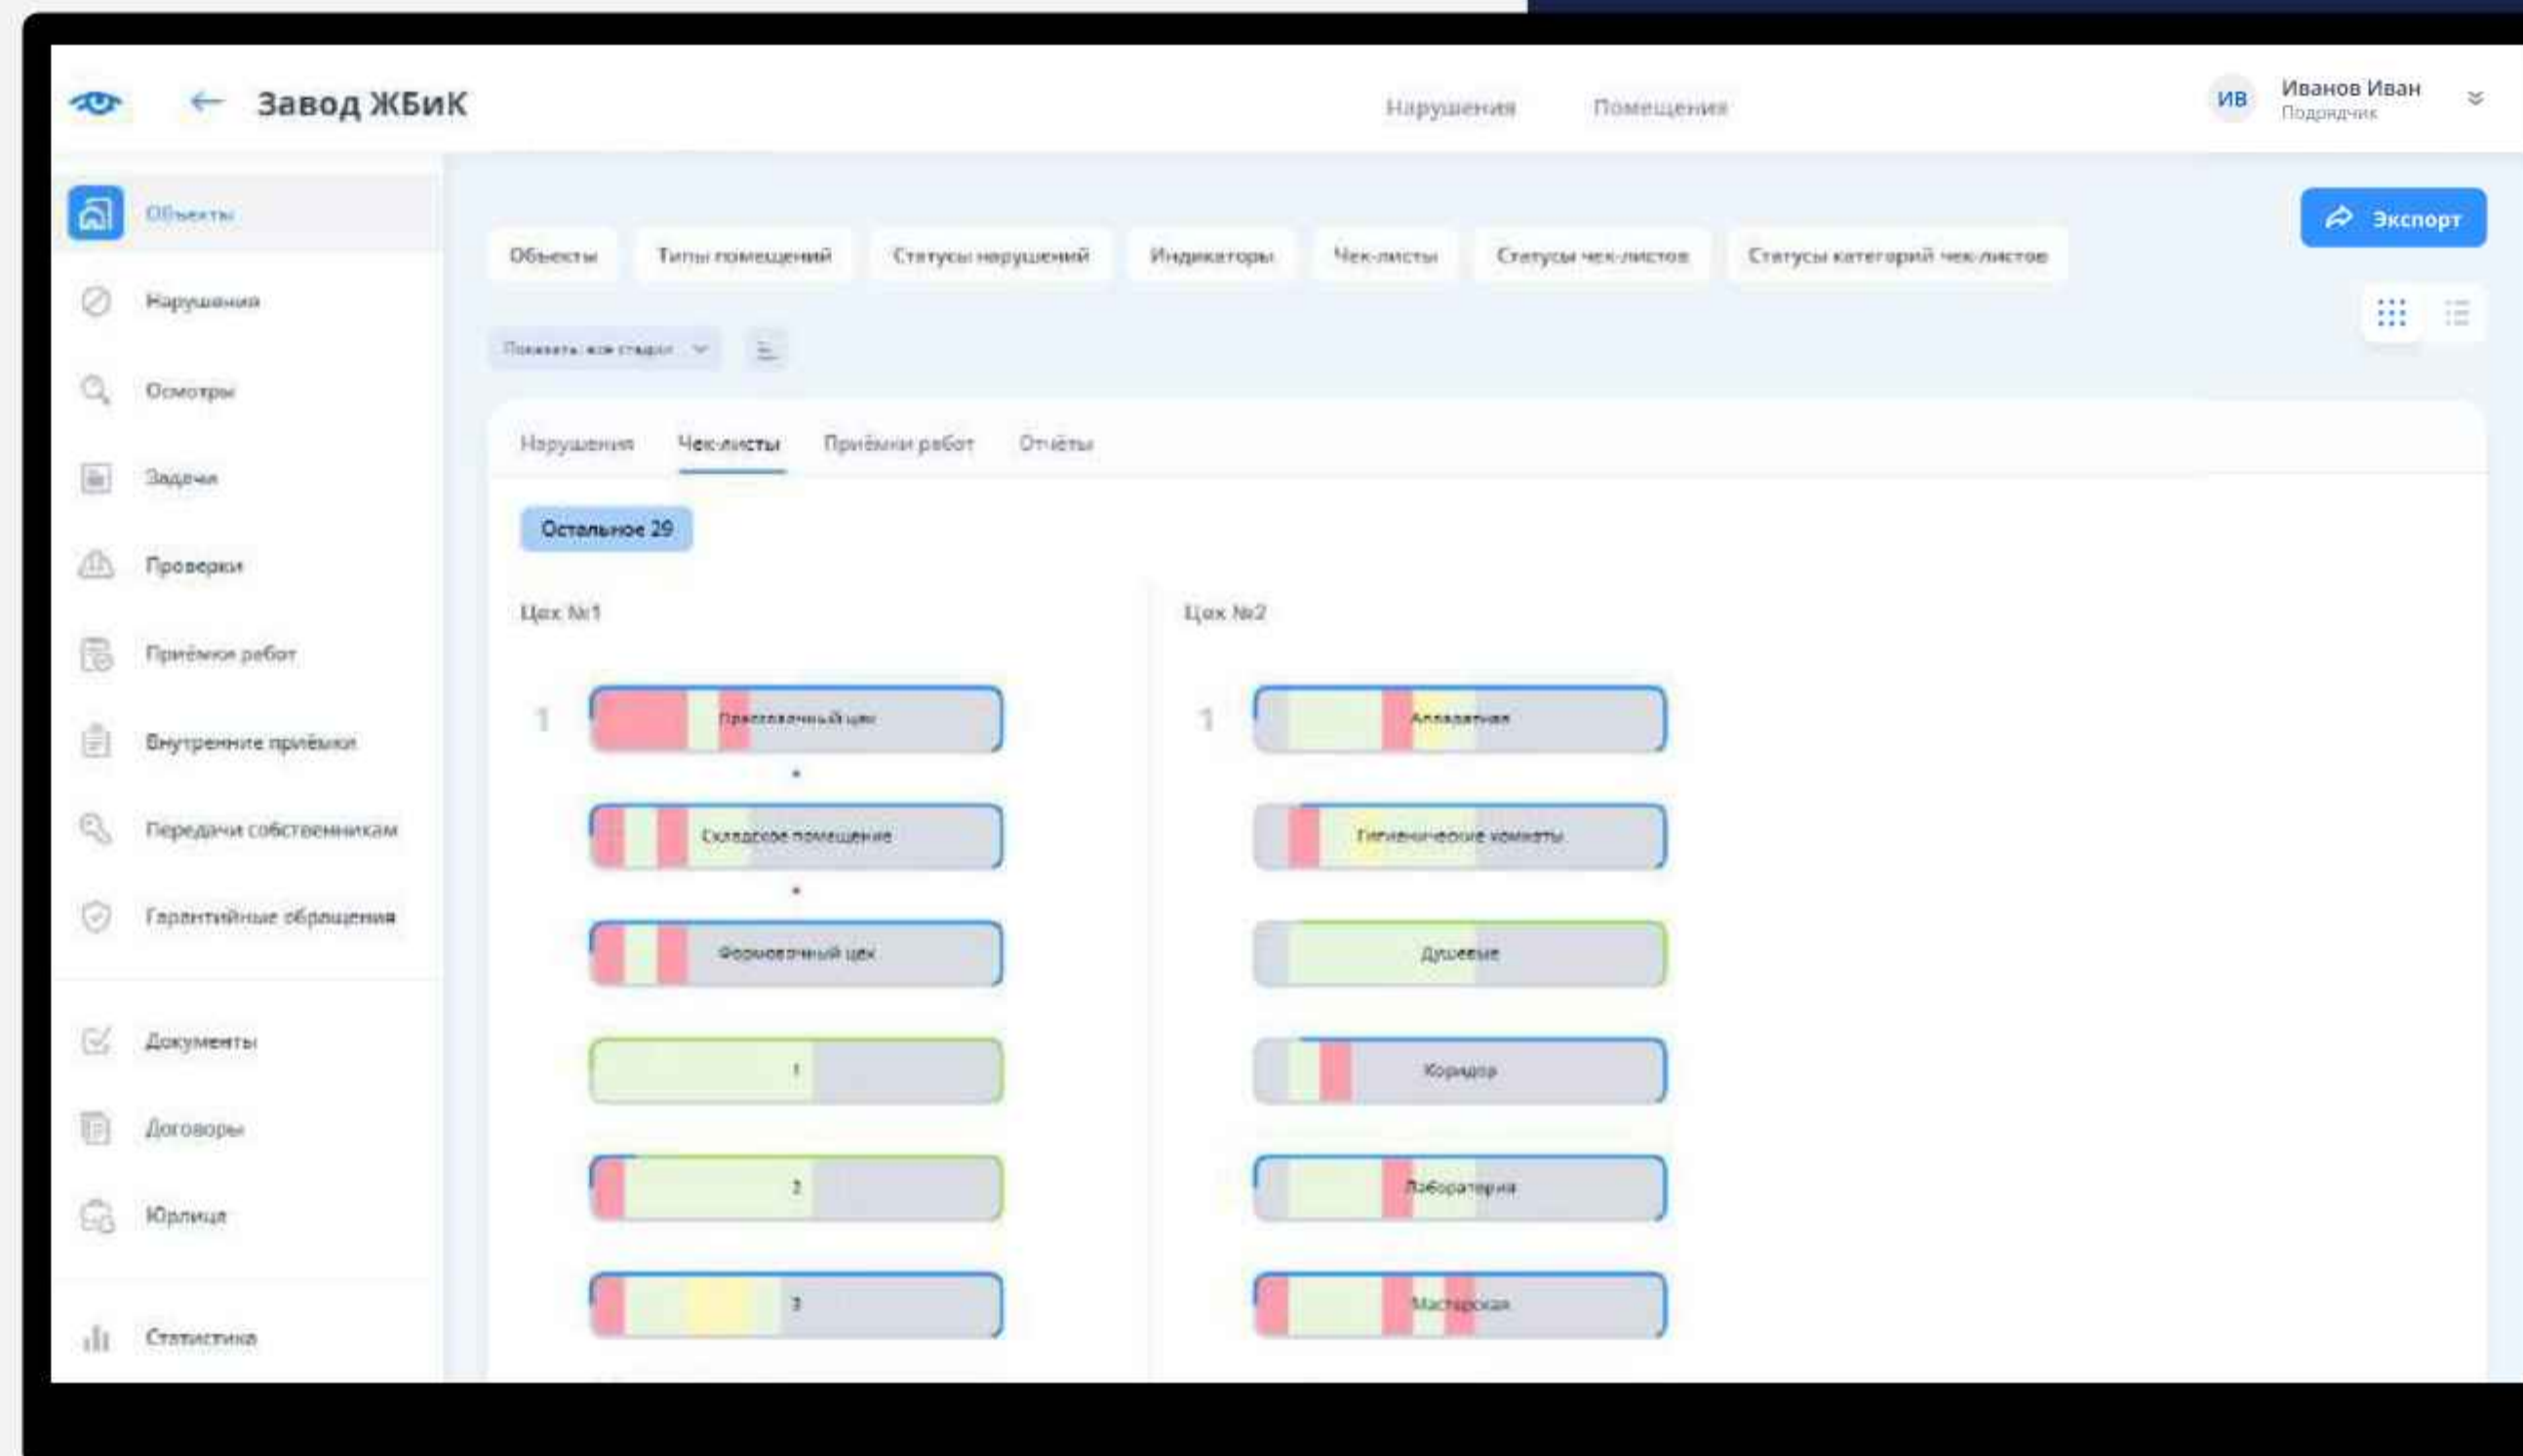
Завод ЖБиК

Нарушения Помещения

ИВ Иванов Иван
Подрядчик

Объекты
Нарушения
Осмотры
Задачи
Проверки
Приёмки работ
Внутренние приёмки
Передачи собственникам
Гарантийные обращения
Документы
Договоры
Юрлица
Статистика

Экспорт

Объекты Типы помещений Статусы нарушений Индикаторы Чек-листы Статусы чек-листов Статусы категорий чек-листов

Показать все стадии

Нарушения Чек-листы Приёмки работ Отчёты

Остальное 29

Цех №1

1

Прессовочный цех

Складское помещение

Формовочный цех

1

2

3

Цех №2

1

Аппаратная

Гигиенические комнаты

Душевые

Коридор

Лаборатория

Мастерская